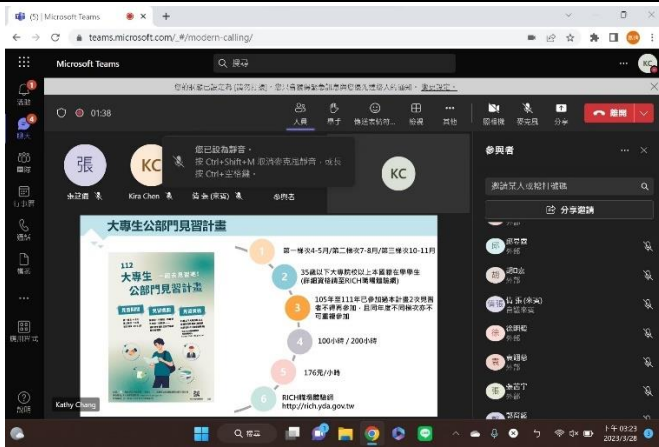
(5) | Microsoft Teams
teams.microsoft.com/_#/modern-calling/
Microsoft Teams
搜尋
您的組織已經設定 [自動]... 您可以隨時變更... 以... 設定
活動
聊天
團隊
行事曆
通話
檔案
應用程式
說明
01:38
人員
舉手
傳送表情符號
檢視
其他
攝影機
麥克風
分享
離開
您已設為靜音。
按 Ctrl+Shift+M 取消靜音... 或按 Ctrl+空格鍵。
張
KC
Kira Chen
KC
參與者
邀請某人或撥打號碼
分享邀請
外部
外部
外部
外部
外部
外部
外部
大專生公部門見習計畫
112
大專生公部門見習計畫
1
第一梯次4-5月/第二梯次7-8月/第三梯次10-11月
2
35歲以下大專院校以上在籍在學學生（非網路填寫至RICH青年職涯網）
3
105年至111年已參加過本計畫2次見習者不得再參加，且同年度不得報名2個以上梯次
4
100小時 / 200小時
5
176元/小時
6
RICH職場體驗網
http://rich.yda.gov.tw
Kathy Chang
搜尋
上午 03:23
2023/3/28